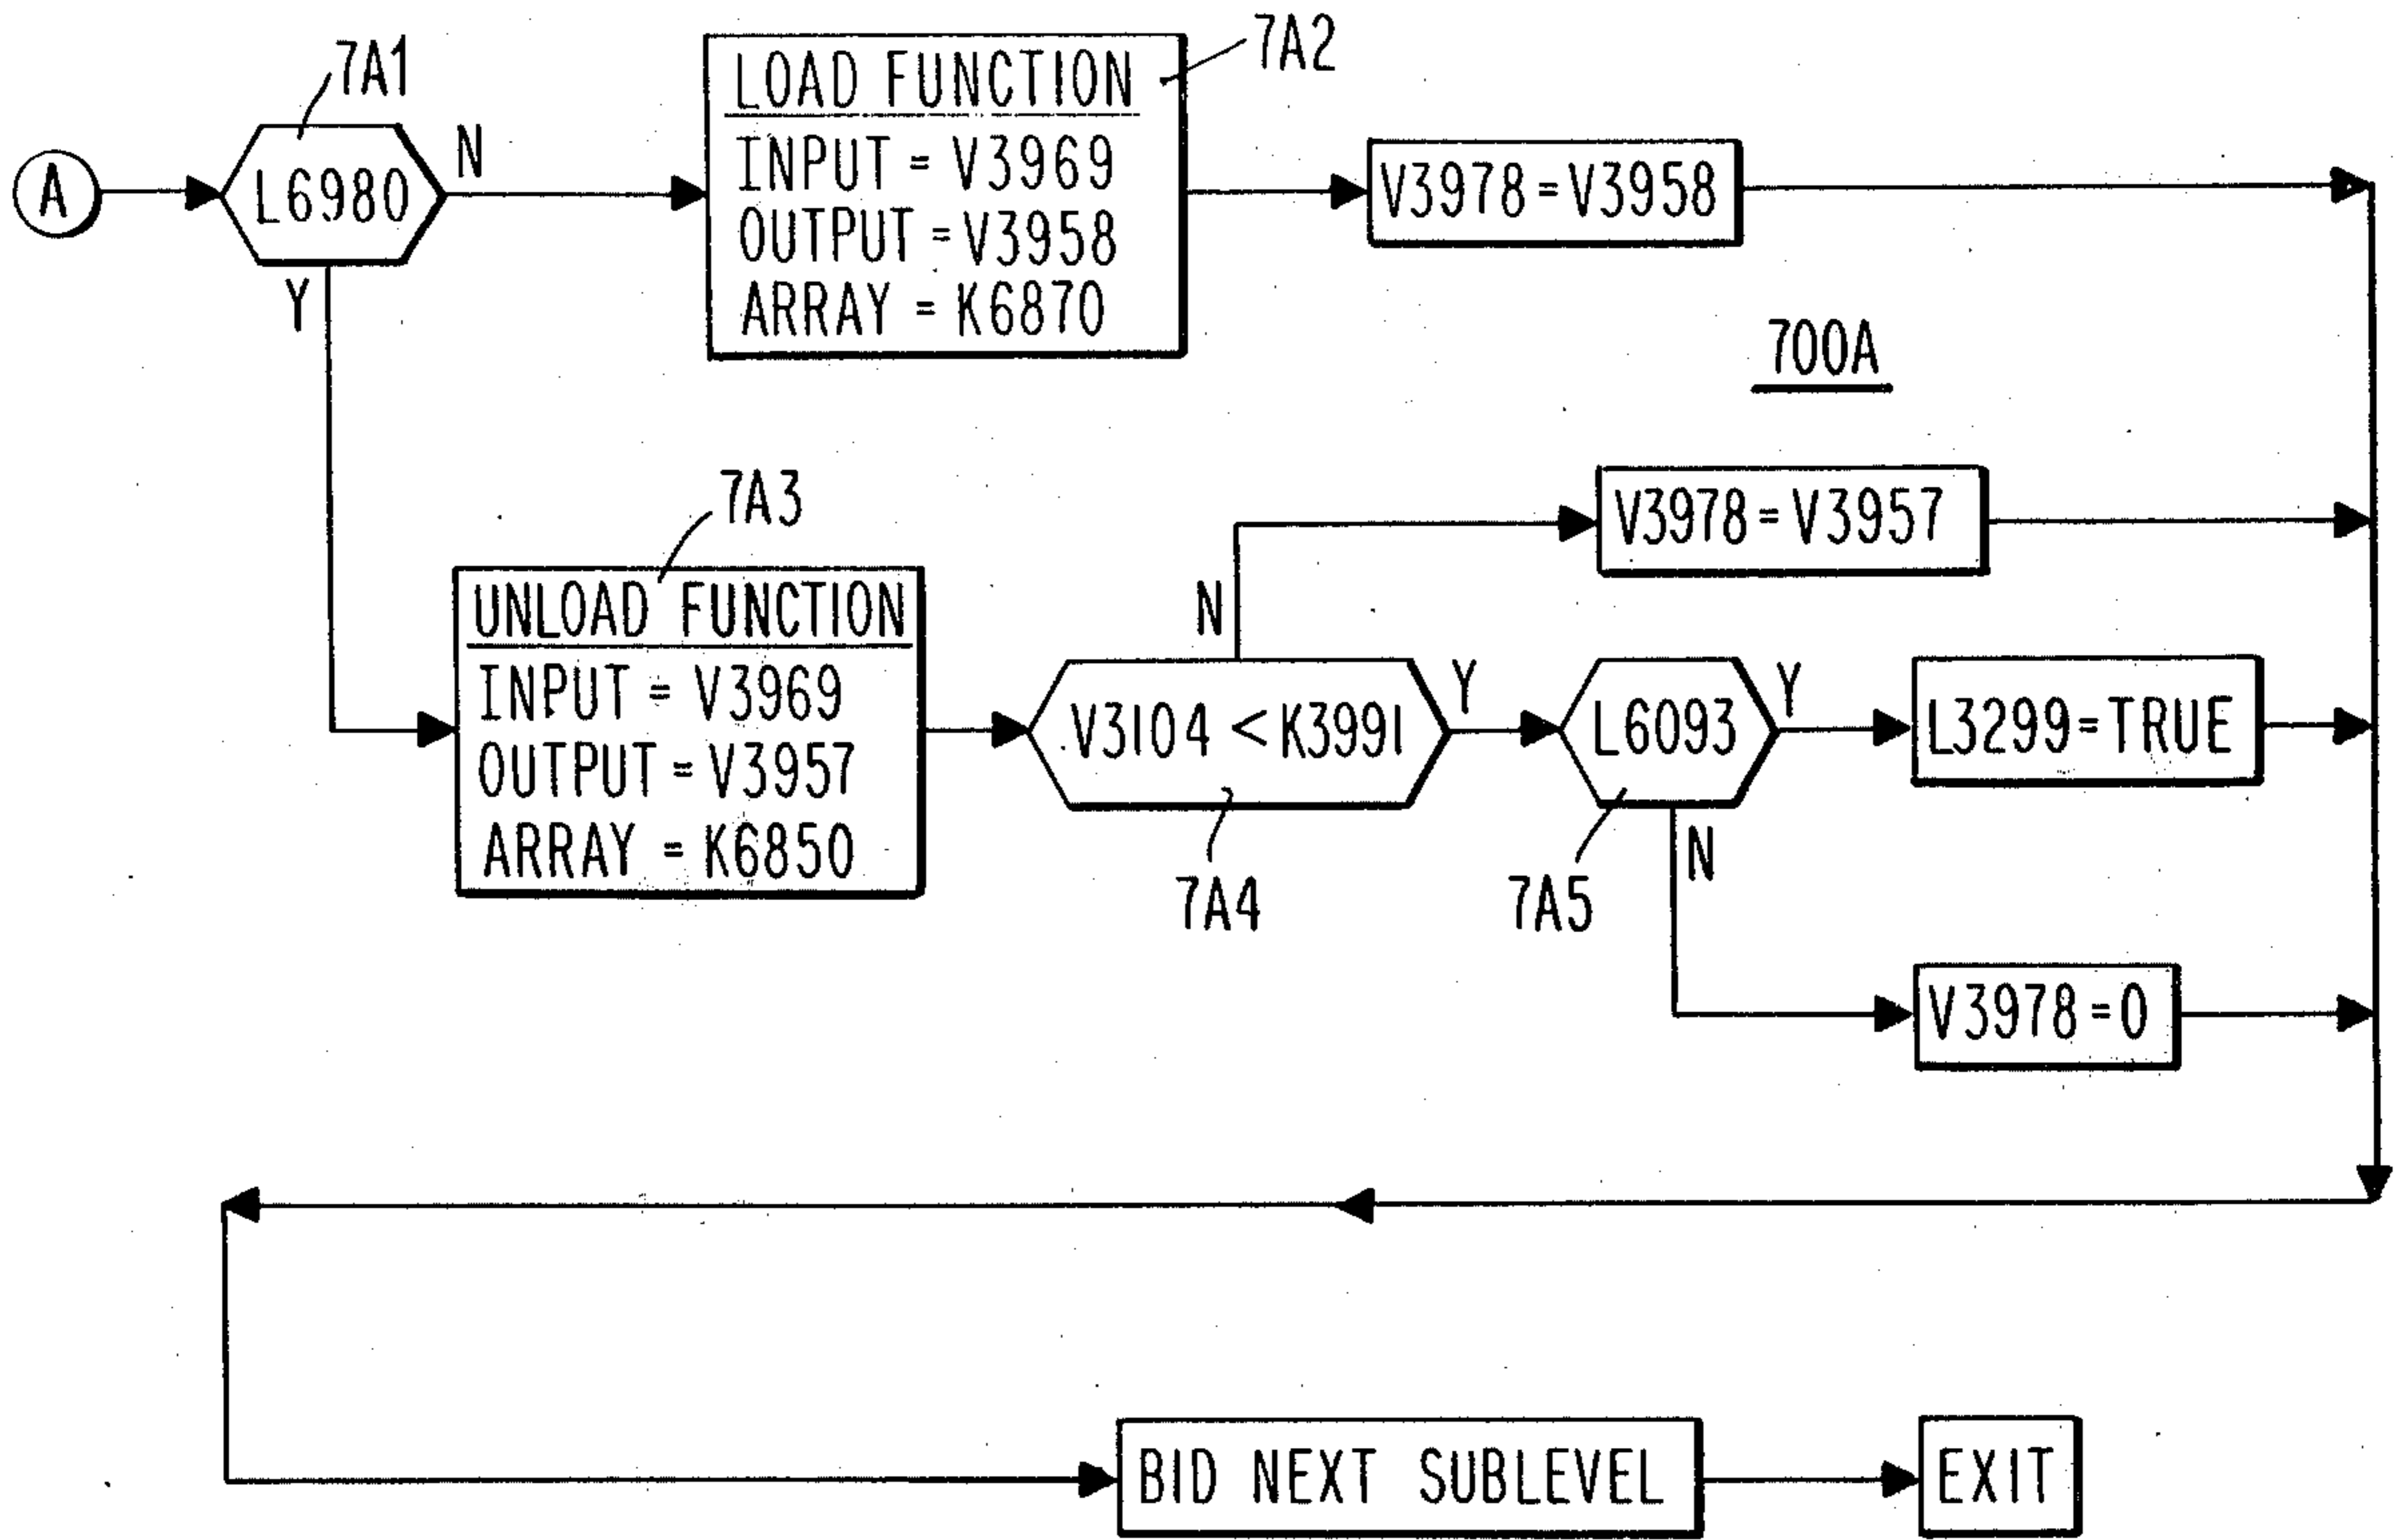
A

7A1

L6980

N

Y

LOAD FUNCTION
INPUT = V3969
OUTPUT = V3958
ARRAY = K6870

7A2

V3978 = V3958

700A

7A3

UNLOAD FUNCTION
INPUT = V3969
OUTPUT = V3957
ARRAY = K6850

N

V3978 = V3957

V3104 < K3991

Y

7A4

L6093

Y

7A5

N

L3299 = TRUE

V3978 = 0

BID NEXT SUBLEVEL

EXIT